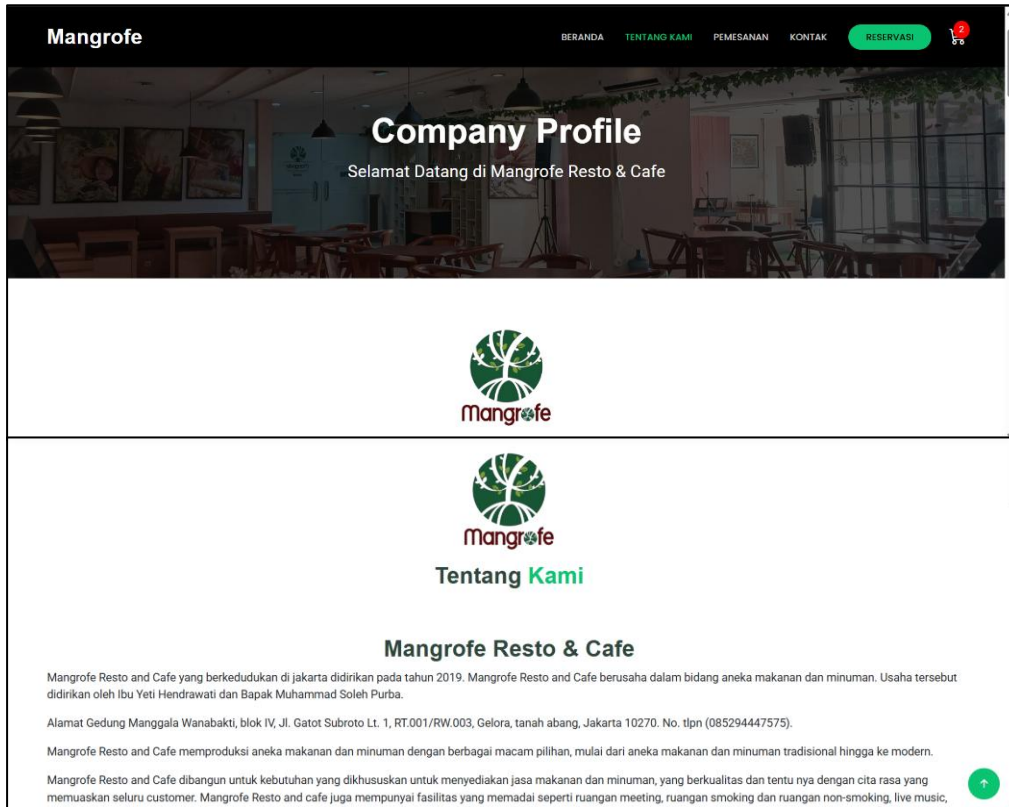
Mangrofe

BERANDA TENTANG KAMI PEMESANAN KONTAK RESERVASI 2

Company Profile

Selamat Datang di Mangrofe Resto & Cafe

Mangrofe

Mangrofe

Tentang Kami

Mangrofe Resto & Cafe

Mangrofe Resto and Cafe yang berkedudukan di jakarta didirikan pada tahun 2019. Mangrofe Resto and Cafe berusaha dalam bidang aneka makanan dan minuman. Usaha tersebut didirikan oleh Ibu Yeti Hendrawati dan Bapak Muhammad Soleh Purba.

Alamat Gedung Manggala Wanabakti, blok IV, Jl. Gatot Subroto Lt. 1, RT.001/RW.003, Gelora, tanah abang, Jakarta 10270. No. tlpn (085294447575).

Mangrofe Resto and Cafe memproduksi aneka makanan dan minuman dengan berbagai macam pilihan, mulai dari aneka makanan dan minuman tradisional hingga ke modern.

Mangrofe Resto and Cafe dibangun untuk kebutuhan yang dikhususkan untuk menyediakan jasa makanan dan minuman, yang berkualitas dan tentu nya dengan cita rasa yang memuaskan seluru customer. Mangrofe Resto and cafe juga mempunyai fasilitas yang memadai seperti ruangan meeting, ruangan smoking dan ruangan non-smoking, live music,